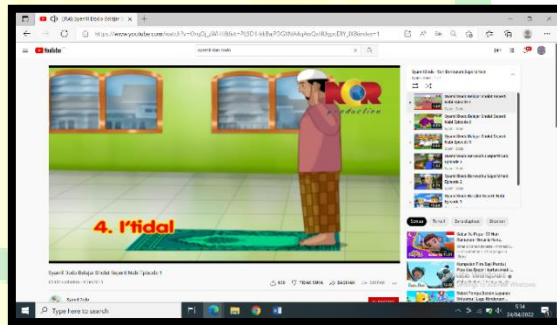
(14) Syamil Dodo Belajar Sholat

https://www.youtube.com/watch?v=

YouTube

syamil dan dodo

NOR production

4. I'tidal

Syamil Dodo Belajar Sholat Syamil Dodo Episode 1

Syamil Dodo

Syamil Dodo - Seri Bermain Syamil Dodo

Semua

Terkait

Ditonton

Type here to search

6:14

24/04/2022